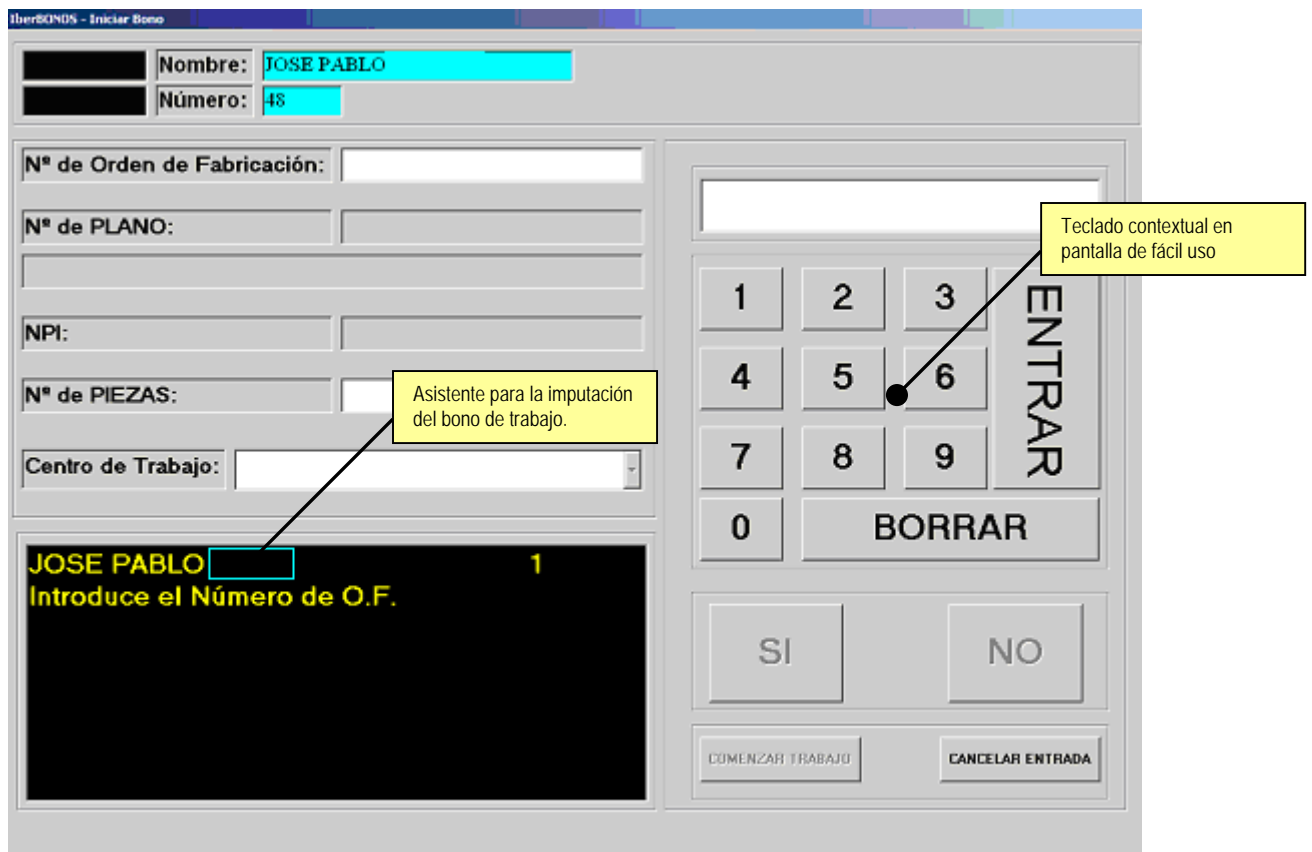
IberBONOS - Iniciar Bono

Nombre: JOSE PABLO
Número: 48

Nº de Orden de Fabricación:

Nº de PLANO:

NPI:

Nº de PIEZAS:

Centro de Trabajo:

Asistente para la imputación del bono de trabajo.

JOSE PABLO 1
Introduce el Número de O.F.

Teclado contextual en pantalla de fácil uso

1 2 3
4 5 6
7 8 9
0
ENTRAR
BORRAR

SI NO

COMENZAR TRABAJO
CANCELAR ENTRADA